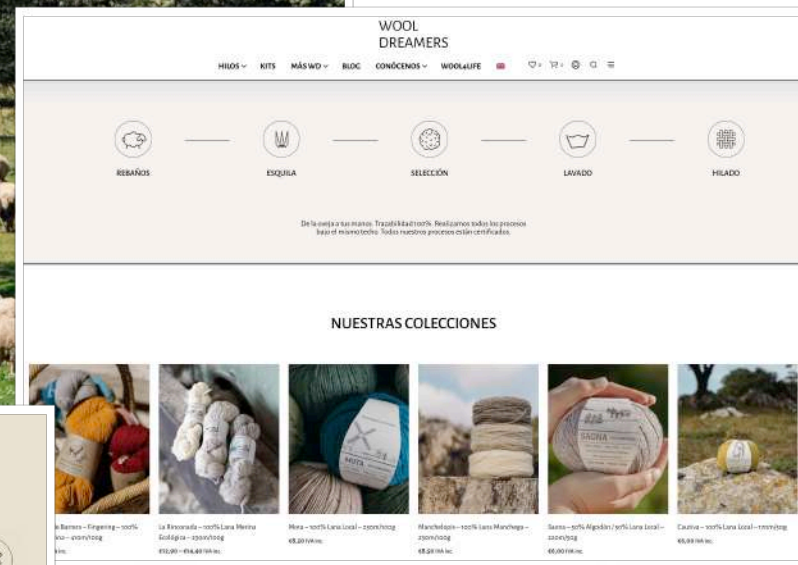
WOOL
DREAMERS

HILOS KITS MÁS WD BLOG CONÓCENOS WOOL4LIFE

REBAÑOS

ESQUILA

SELECCIÓN

LAVADO

HILADO

De la oveja a tus manos. Trazabilidad 100%. Realizamos todos los procesos bajo el mismo techo. Todos nuestros procesos están certificados.

NUESTRAS COLECCIONES

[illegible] Barrera – Fingering – 100% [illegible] – 400m/100g

La Rinconada – 100% Lana Merina Ecológica – 250m/100g
€12,00 – €16,40 IVA inc.

Mora – 100% Lana Local – 250m/100g
€8,50 IVA inc.

Manchelyn – 100% Lana Manchega – 250m/100g
€8,50 IVA inc.

Sauna – 50% Algodón / 50% Lana Local – 220m/50g
€6,00 IVA inc.

Cautiva – 100% Lana Local – 1000m/50g
€6,00 IVA inc.